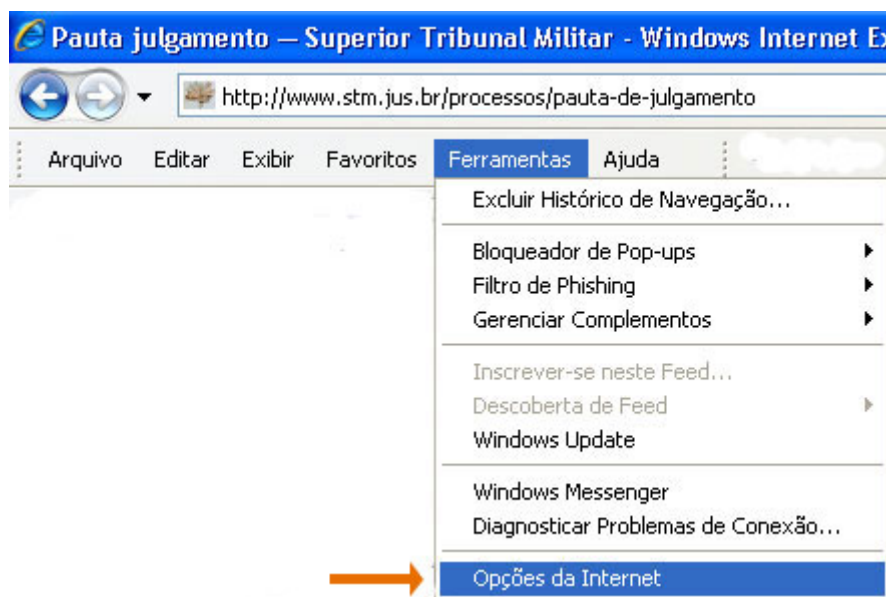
Pauta julgamento — Superior Tribunal Militar - Windows Internet E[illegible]

http://www.stm.jus.br/processos/pauta-de-julgamento

Arquivo Editar Exibir Favoritos Ferramentas Ajuda

Excluir Histórico de Navegação...

Bloqueador de Pop-ups
Filtro de Phishing
Gerenciar Complementos

Inscrever-se neste Feed...
Descoberta de Feed
Windows Update

Windows Messenger
Diagnosticar Problemas de Conexão...

Opções da Internet